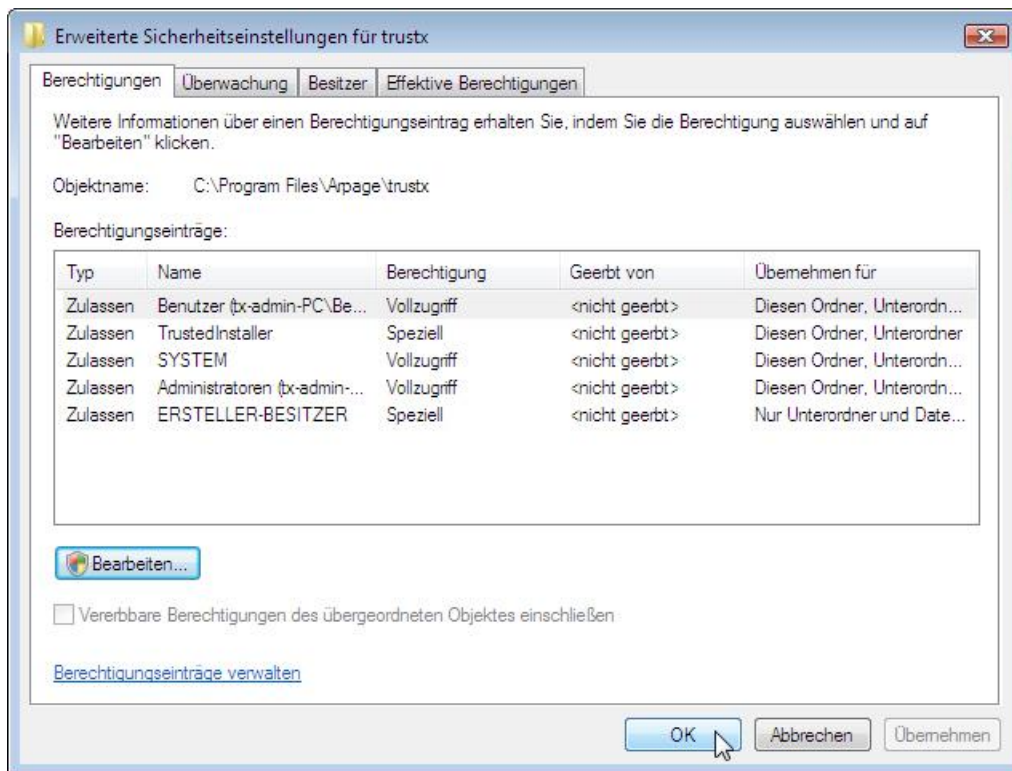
Erweiterte Sicherheitseinstellungen für trustx

Berechtigungen | Überwachung | Besitzer | Effektive Berechtigungen

Weitere Informationen über einen Berechtigungseintrag erhalten Sie, indem Sie die Berechtigung auswählen und auf "Bearbeiten" klicken.

Objektname: C:\Program Files\Arpage\trustx

Berechtigungseinträge:

| Typ | Name | Berechtigung | Geerbt von | Übernehmen für |
|---|---|---|---|---|
| Zulassen | Benutzer (tx-admin-PC\Be... | Vollzugriff | <nicht geerbt> | Diesen Ordner, Unterordn... |
| Zulassen | TrustedInstaller | Speziell | <nicht geerbt> | Diesen Ordner, Unterordner |
| Zulassen | SYSTEM | Vollzugriff | <nicht geerbt> | Diesen Ordner, Unterordn... |
| Zulassen | Administratoren (tx-admin-... | Vollzugriff | <nicht geerbt> | Diesen Ordner, Unterordn... |
| Zulassen | ERSTELLER-BESITZER | Speziell | <nicht geerbt> | Nur Unterordner und Date... |

Bearbeiten...

Vererbbare Berechtigungen des übergeordneten Objektes einschließen

Berechtigungseinträge verwalten

OK | Abbrechen | Übernehmen